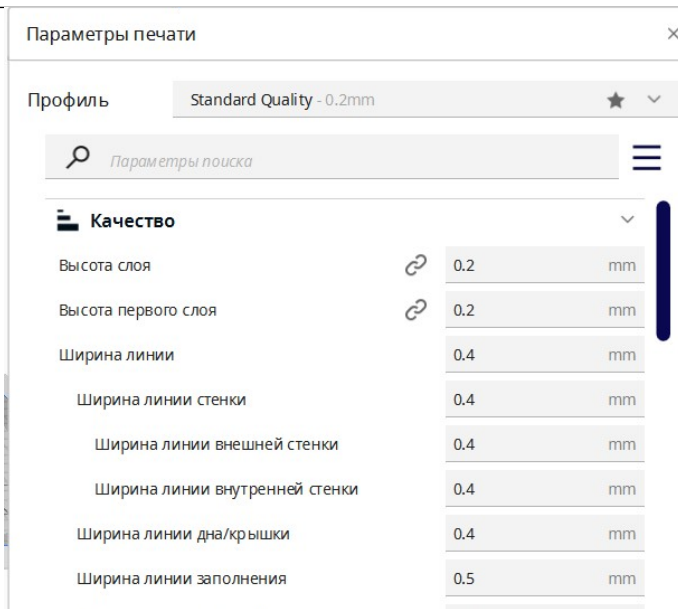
Параметры печати

Профиль Standard Quality - 0.2mm

Параметры поиска

Качество

| | | |
|---|---|---|
| Высота слоя | 0.2 | mm |
| Высота первого слоя | 0.2 | mm |
| Ширина линии | 0.4 | mm |
| Ширина линии стенки | 0.4 | mm |
| Ширина линии внешней стенки | 0.4 | mm |
| Ширина линии внутренней стенки | 0.4 | mm |
| Ширина линии дна/крышки | 0.4 | mm |
| Ширина линии заполнения | 0.5 | mm |